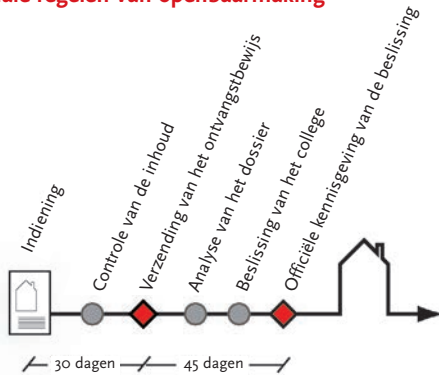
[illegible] regels van openbaarmaking

Indiening

Controle van de inhoud

Verzending van het ontvangstbewijs

Analyse van het dossier

Beslissing van het college

Officiële kennisgeving van de beslissing

30 dagen

45 dagen